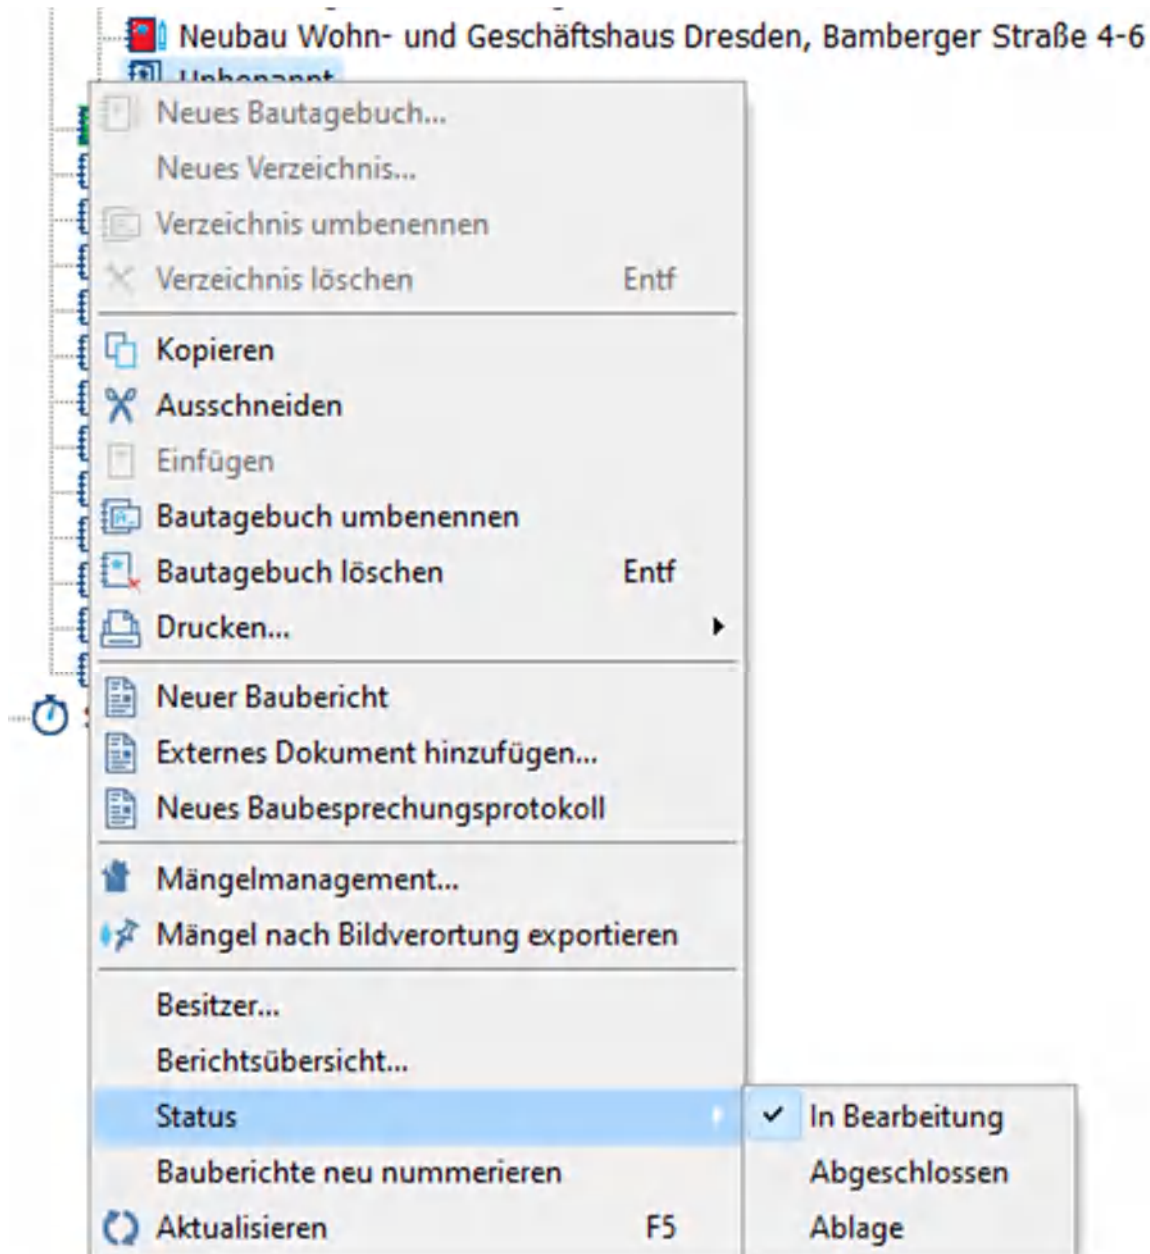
Neubau Wohn- und Geschäftshaus Dresden, Bamberger Straße 4-6
Unbenannt

Neues Bautagebuch...
Neues Verzeichnis...
Verzeichnis umbenennen
Verzeichnis löschen Entf
Kopieren
Ausschneiden
Einfügen
Bautagebuch umbenennen
Bautagebuch löschen Entf
Drucken...
Neuer Baubericht
Externes Dokument hinzufügen...
Neues Baubesprechungsprotokoll
Mängelmanagement...
Mängel nach Bildverortung exportieren
Besitzer...
Berichtsübersicht...
Status
Bauberichte neu nummerieren
Aktualisieren F5

✔ In Bearbeitung
Abgeschlossen
Ablage